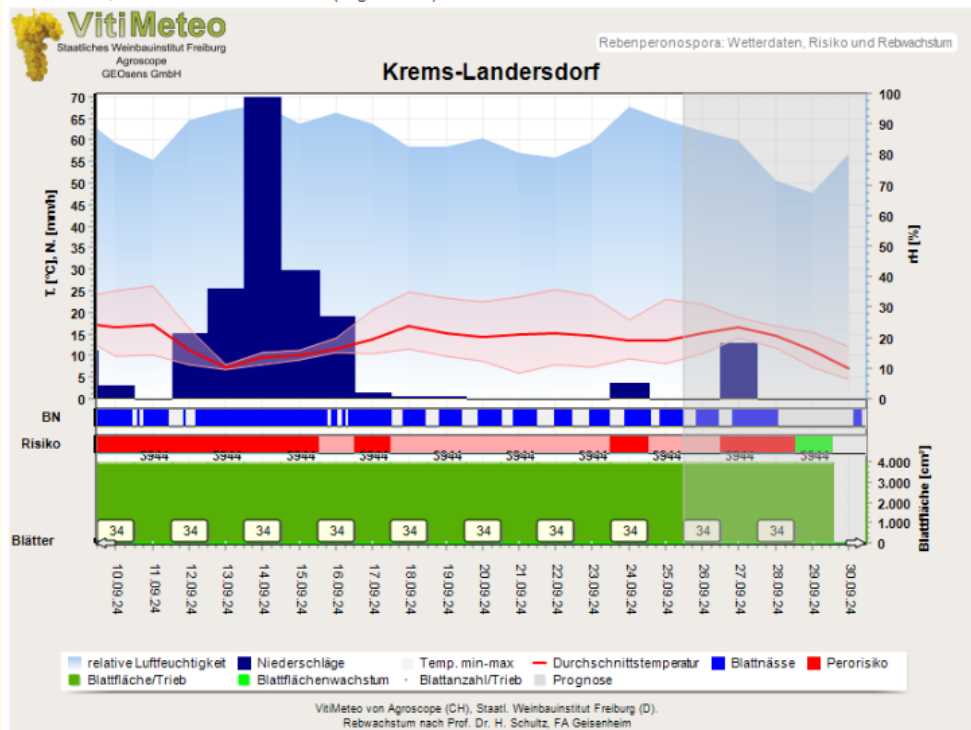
VitiMeteo
Staatliches Weinbauinstitut Freiburg
Agroscope
GEOsens GmbH

Rebenperonospora: Wetterdaten, Risiko und Rebwachstum

Krems-Landersdorf

T. [°C], N. [mm/h]
70
65
60
55
50
45
40
35
30
25
20
15
10
5
0

rH [%]
100
90
80
70
60
50
40
30
20
10
0

BN
Risiko
3944 3944 3944 3944 3944 3944 3944 3944 3944 3944

Blätter
34 34 34 34 34 34 34 34 34 34

Blattfläche [cm²]
4.000
3.000
2.000
1.000
0

10.09.24 11.09.24 12.09.24 13.09.24 14.09.24 15.09.24 16.09.24 17.09.24 18.09.24 19.09.24 20.09.24 21.09.24 22.09.24 23.09.24 24.09.24 25.09.24 26.09.24 27.09.24 28.09.24 29.09.24 30.09.24

relative Luftfeuchtigkeit
Niederschläge
Temp. min-max
Durchschnittstemperatur
Blattnässe
Perorisiko
Blattfläche/Trieb
Blattflächenwachstum
Blattanzahl/Trieb
Prognose

VitiMeteo von Agroscope (CH), Staatl. Weinbauinstitut Freiburg (D).
Rebwachstum nach Prof. Dr. H. Schultz, FA Geisenheim